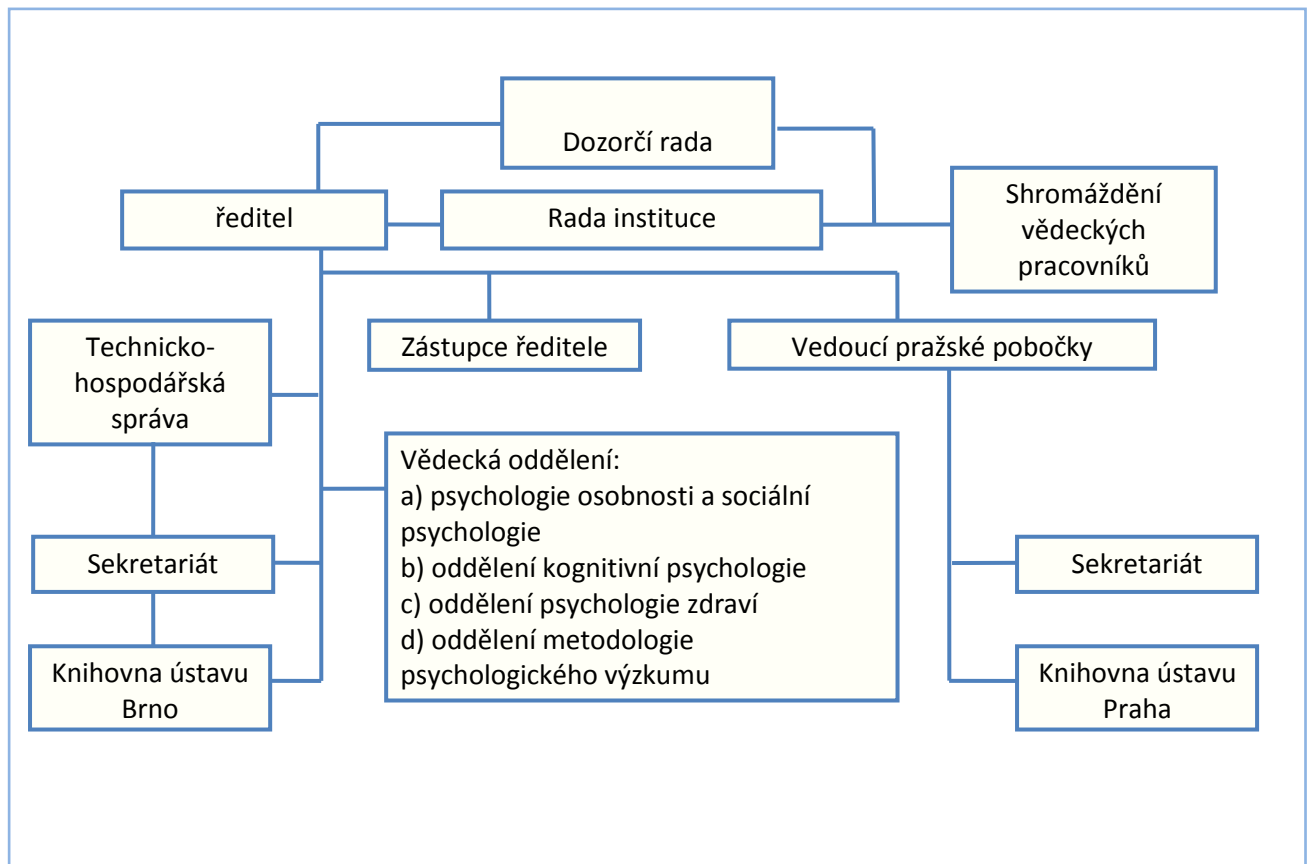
Dozorčí rada

ředitel

Rada instituce

Shromáždění vědeckých pracovníků

Technicko-hospodářská správa

Zástupce ředitele

Vedoucí pražské pobočky

Vědecká oddělení:
a) psychologie osobnosti a sociální psychologie
b) oddělení kognitivní psychologie
c) oddělení psychologie zdraví
d) oddělení metodologie psychologického výzkumu

Sekretariát

Sekretariát

Knihovna ústavu Brno

Knihovna ústavu Praha